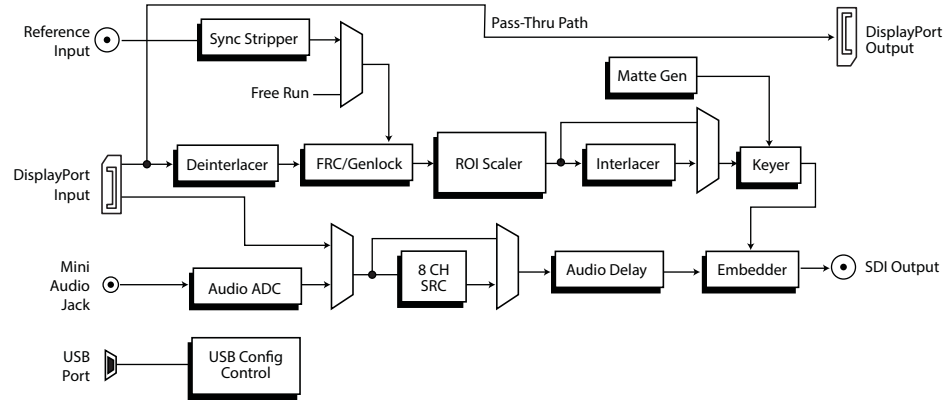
Reference Input

Sync Stripper

Pass-Thru Path

DisplayPort Output

Matte Gen

Free Run

DisplayPort Input

Deinterlacer

FRC/Genlock

ROI Scaler

Interlacer

Keyer

Mini Audio Jack

Audio ADC

8 CH SRC

Audio Delay

Embedder

SDI Output

USB Port

USB Config Control